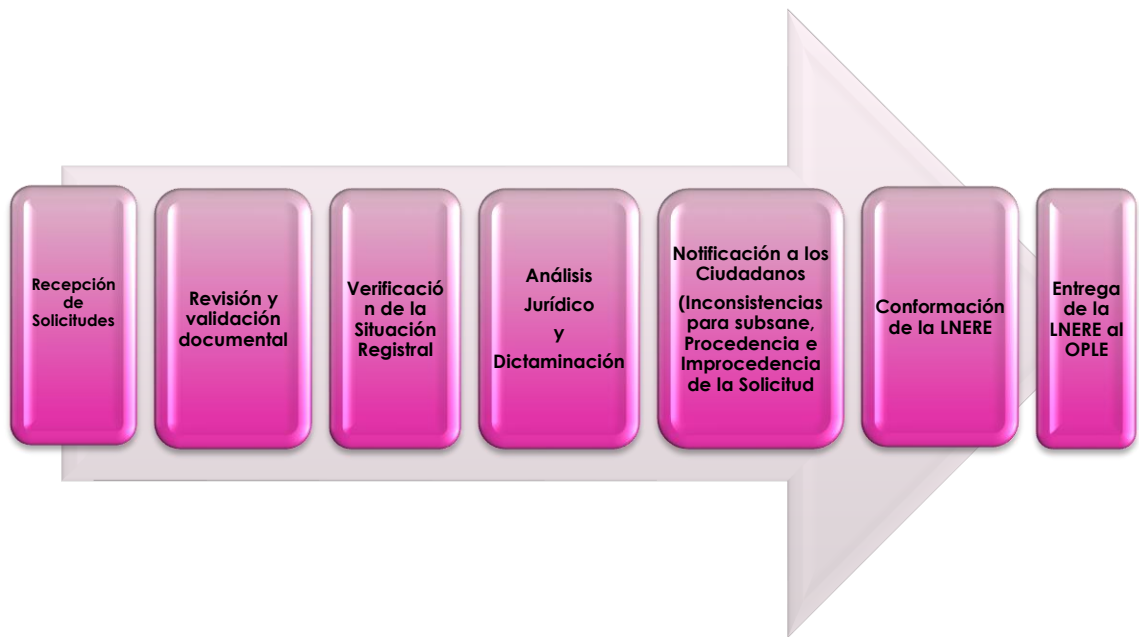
Recepción de Solicitudes

Revisión y validación documental

Verificación de la Situación Registral

Análisis Jurídico y Dictaminación

Notificación a los Ciudadanos

(Inconsistencias para subsane, Procedencia e Improcedencia de la Solicitud

Conformación de la LNERE

Entrega de la LNERE al OPLE